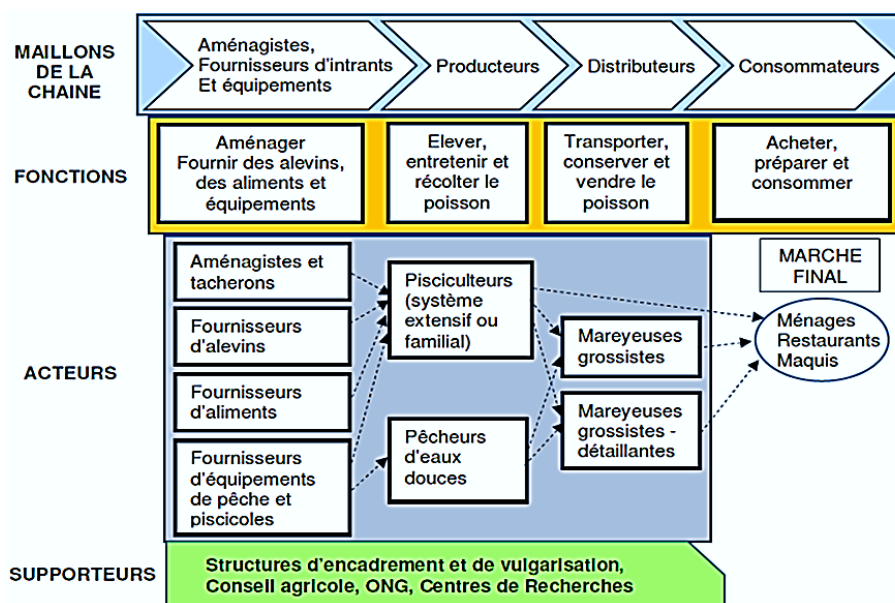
MAILLONS DE LA CHAINE

Aménagistes, Fournisseurs d'intrants Et équipements

Producteurs

Distributeurs

Consommateurs

FONCTIONS

Aménager Fournir des alevins, des aliments et équipements

Elever, entretenir et récolter le poisson

Transporter, conserver et vendre le poisson

Acheter, préparer et consommer

ACTEURS

Aménagistes et tacherons

Fournisseurs d'alevins

Fournisseurs d'aliments

Fournisseurs d'équipements de pêche et piscicoles

Pisciculteurs (système extensif ou familial)

Pêcheurs d'eaux douces

Mareyeuses grossistes

Mareyeuses grossistes - détaillantes

MARCHE FINAL

Ménages Restaurants Maquis

SUPPORTEURS

Structures d'encadrement et de vulgarisation, Conseil agricole, ONG, Centres de Recherches